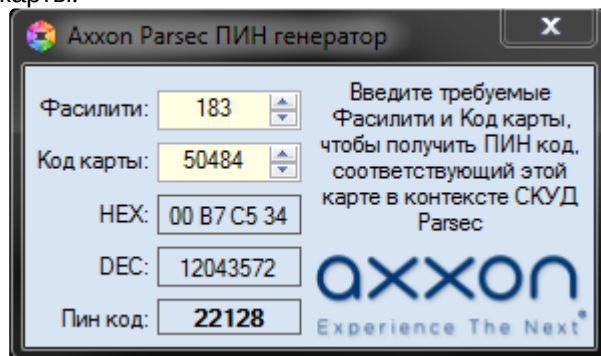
карты:

Axxon Parsec ПИН генератор

Фасилити: 183

Код карты: 50484

HEX: 00 B7 C5 34

DEC: 12043572

Пин код: 22128

Введите требуемые Фасилити и Код карты, чтобы получить ПИН код, соответствующий этой карте в контексте СКУД Parsec

axxon
Experience The Next